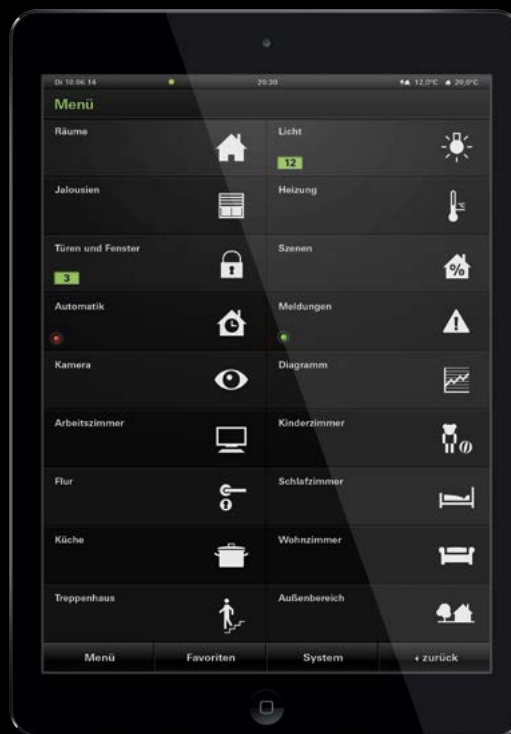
Di 10.06.14 20:30 12,0°C 20,0°C

Menü

Räume

Licht

12

Jalousien

Heizung

Türen und Fenster

3

Szenen

Automatik

Meldungen

Kamera

Diagramm

Arbeitszimmer

Kinderzimmer

Flur

Schlafzimmer

Küche

Wohnzimmer

Treppenhaus

Außenbereich

Menü

Favoriten

System

‹ zurück